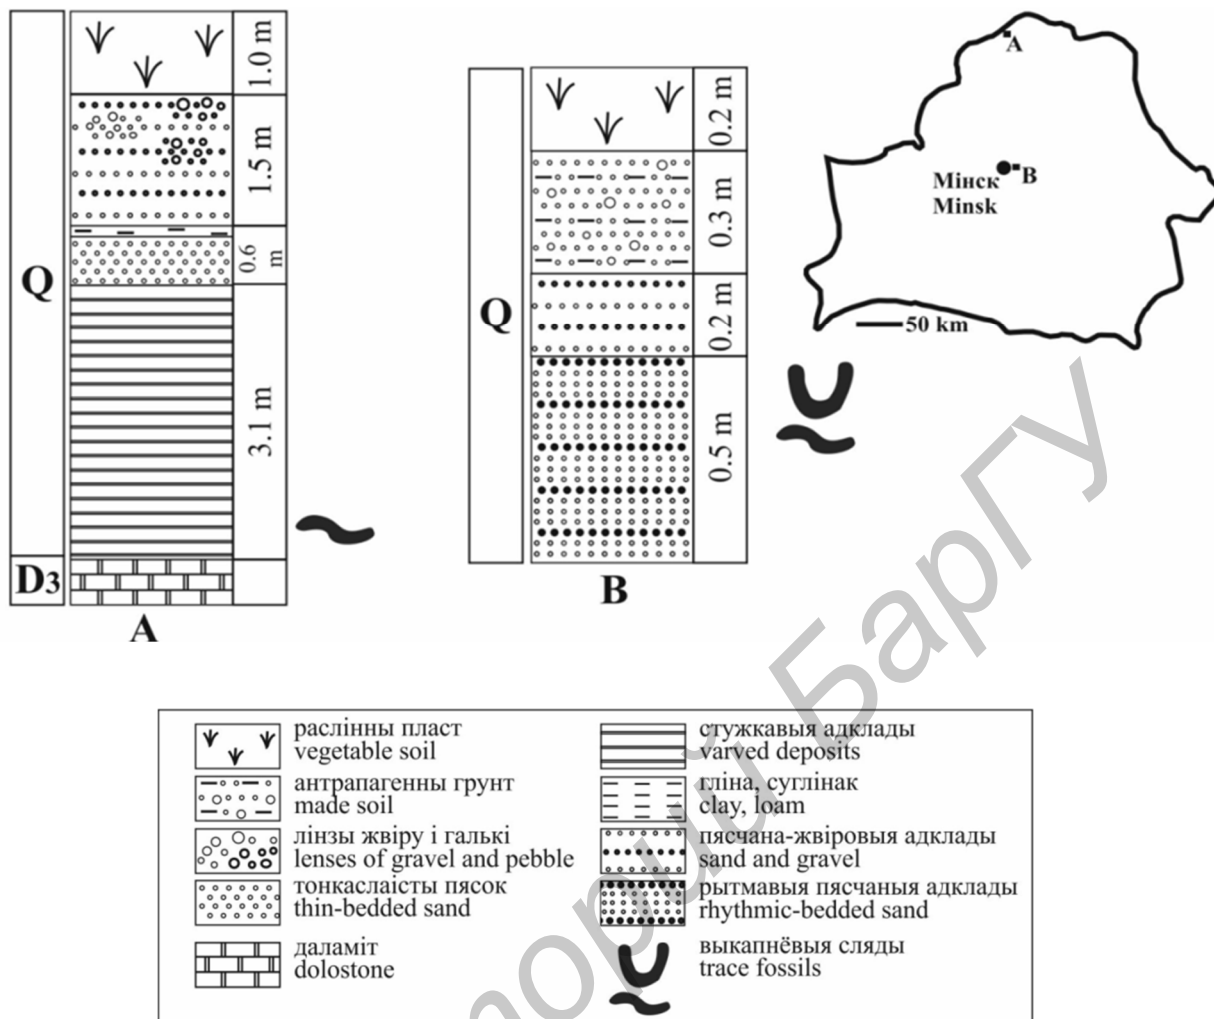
1.0 m
1.5 m
0.6 m
Q
3.1 m
D3
A

0.2 m
0.3 m
Q
0.2 m
0.5 m
B

A
Мінск
Minsk
B
50 km

раслінны пласт
vegetable soil
антрапагенны грунт
made soil
лінзы жвіру і галькі
lenses of gravel and pebble
тонкаслаісты пясок
thin-bedded sand
даламіт
dolostone
стужкавыя адклады
varved deposits
гліна, суглінак
clay, loam
пясчана-жвіровыя адклады
sand and gravel
рытмавыя пясчаныя адклады
rhythmic-bedded sand
выкапнёвыя сляды
trace fossils

Рэпазіторый БарДУ